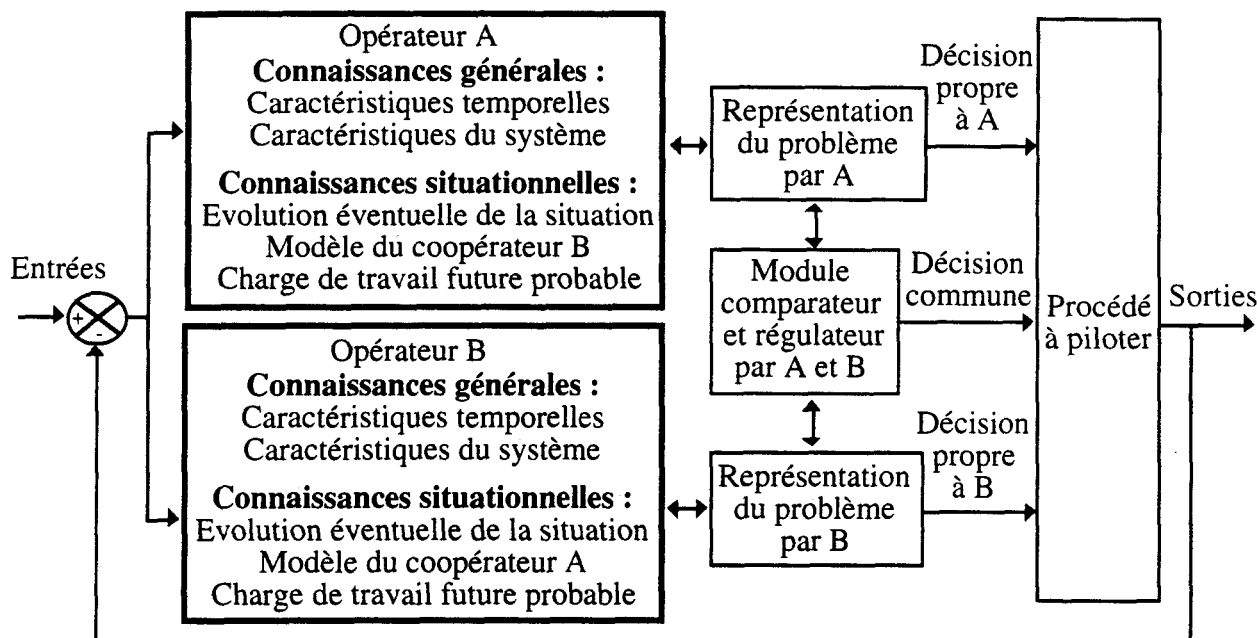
Entrées

+
-

Opérateur A
**Connaissances générales :**
Caractéristiques temporelles
Caractéristiques du système

**Connaissances situationnelles :**
Evolution éventuelle de la situation
Modèle du coopérateur B
Charge de travail future probable

Opérateur B
**Connaissances générales :**
Caractéristiques temporelles
Caractéristiques du système

**Connaissances situationnelles :**
Evolution éventuelle de la situation
Modèle du coopérateur A
Charge de travail future probable

Représentation du problème par A

Module comparateur et régulateur par A et B

Représentation du problème par B

Décision propre à A

Décision commune

Décision propre à B

Procédé à piloter

Sorties